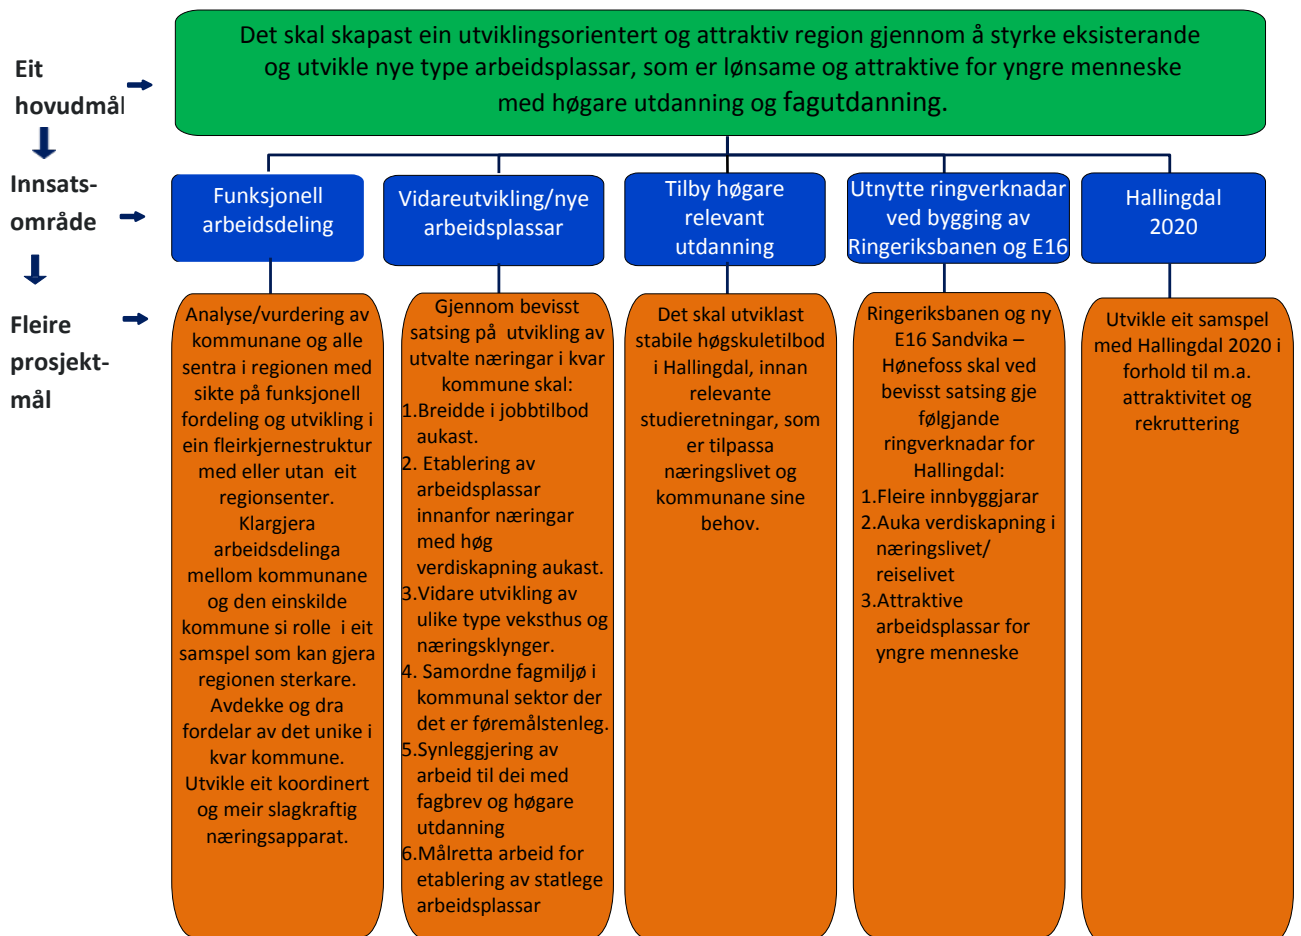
Eit hovudmål

Det skal skapast ein utviklingsorientert og attraktiv region gjennom å styrke eksisterande og utvikle nye type arbeidsplassar, som er lønsame og attraktive for yngre menneske med høgare utdanning og fagutdanning.

Innsats-område

Funksjonell arbeidsdeling

Vidareutvikling/nye arbeidsplassar

Tilby høgare relevant utdanning

Utnytte ringverknadar ved bygging av Ringeriksbanen og E16

Hallingdal 2020

Fleire prosjekt-mål

Analyse/vurdering av kommunane og alle sentra i regionen med sikte på funksjonell fordeling og utvikling i ein fleirkjernestruktur med eller utan eit regionsenter. Klargjera arbeidsdelinga mellom kommunane og den einskilde kommune si rolle i eit samspel som kan gjera regionen sterkare. Avdekke og dra fordelar av det unike i kvar kommune. Utvikle eit koordinert og meir slagkraftig næringsapparat.

Gjennom bevisst satsing på utvikling av utvalte næringar i kvar kommune skal:
1.Breidde i jobbtilbod aukast.
2. Etablering av arbeidsplassar innanfor næringar med høg verdiskapning aukast.
3.Vidare utvikling av ulike type vekshus og næringsklynger.
4. Samordne fagmiljø i kommunal sektor der det er føremålstenleg.
5.Synleggjering av arbeid til dei med fagbrev og høgare utdanning
6.Målretta arbeid for etablering av statlege arbeidsplassar

Det skal utviklast stabile høgskuletilbod i Hallingdal, innan relevante studieretningar, som er tilpassa næringslivet og kommunane sine behov.

Ringeriksbanen og ny E16 Sandvika – Hønefoss skal ved bevisst satsing gje følgjande ringverknadar for Hallingdal:
1.Fleire innbyggjarar
2.Auka verdiskapning i næringslivet/ reiselivet
3.Attraktive arbeidsplassar for yngre menneske

Utvikle eit samspel med Hallingdal 2020 i forhold til m.a. attraktivitet og rekruttering